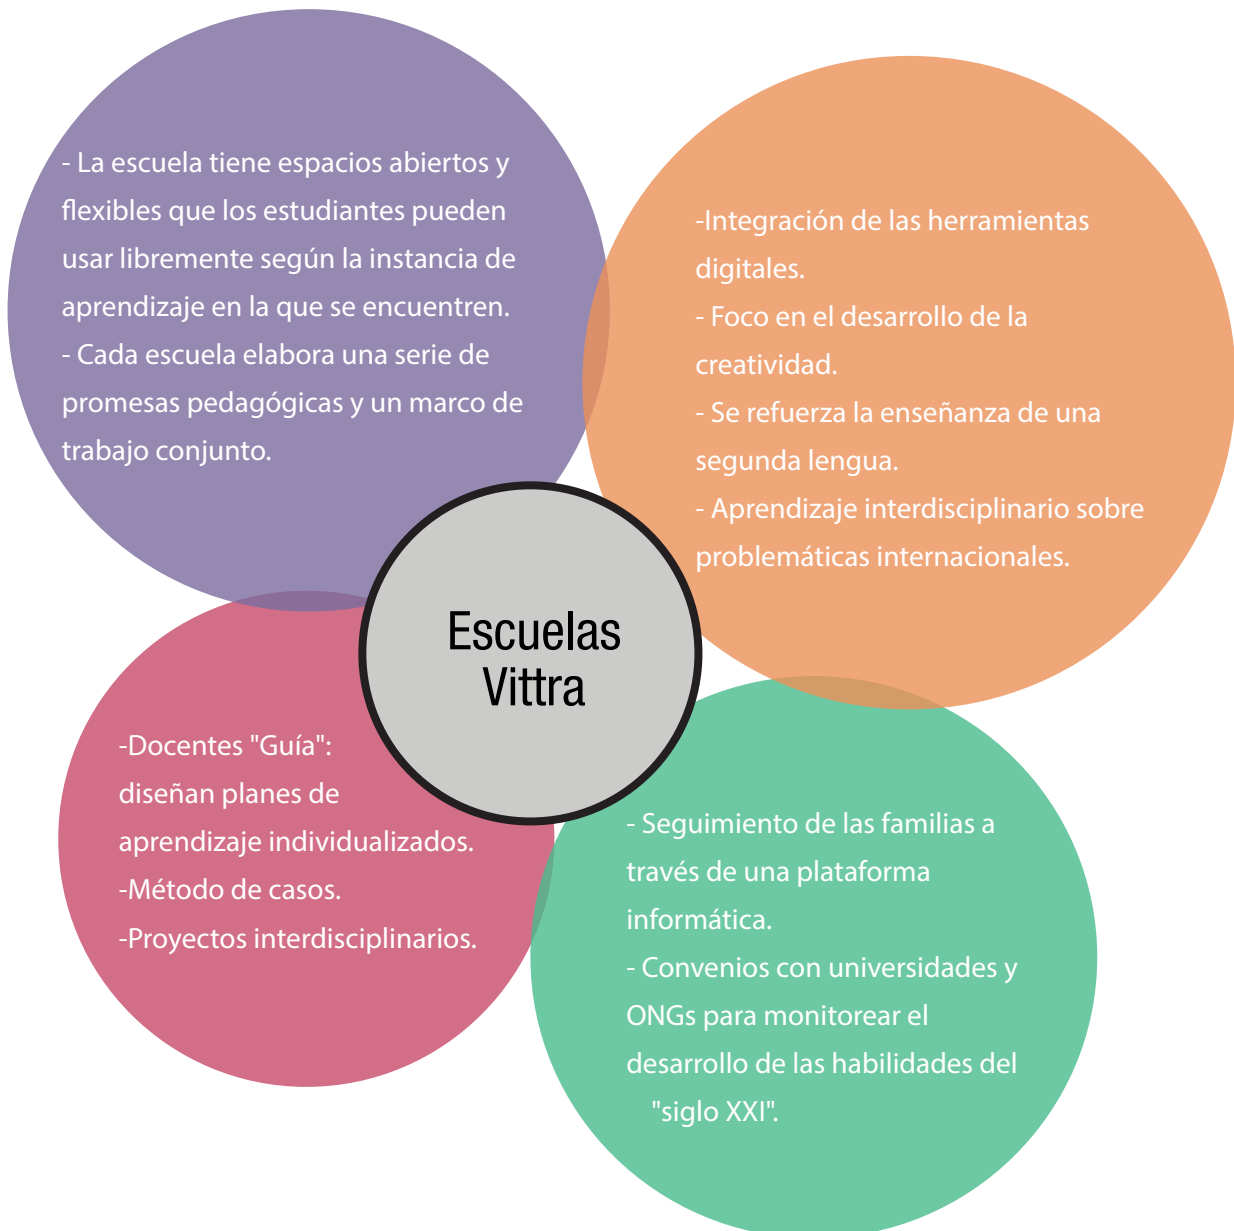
- La escuela tiene espacios abiertos y flexibles que los estudiantes pueden usar libremente según la instancia de aprendizaje en la que se encuentren.
- Cada escuela elabora una serie de promesas pedagógicas y un marco de trabajo conjunto.

-Integración de las herramientas digitales.
- Foco en el desarrollo de la creatividad.
- Se refuerza la enseñanza de una segunda lengua.
- Aprendizaje interdisciplinario sobre problemáticas internacionales.

Escuelas Vittra

-Docentes "Guía": diseñan planes de aprendizaje individualizados.
-Método de casos.
-Proyectos interdisciplinarios.

- Seguimiento de las familias a través de una plataforma informática.
- Convenios con universidades y ONGs para monitorear el desarrollo de las habilidades del "siglo XXI".